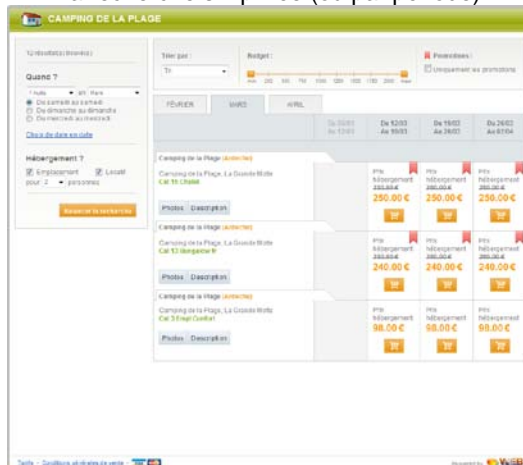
CAMPING DE LA PLAGE

12 résultat(s) trouvé(s)

Quand ?

7 nuits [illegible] Mars

Du samedi au samedi
Du dimanche au dimanche
Du mercredi au mercredi

Choix de date en cours

Hébergement ?

Emplacement Locatif
pour 2 personnes

Relancer la recherche

Trier par :
Tri

Budget :

Promotions :
Uniquement les promotions

FÉVRIER
MARS
AVRIL

| | Du 05/03 Au 12/03 | Du 12/03 Au 19/03 | Du 19/03 Au 26/03 | Du 26/03 Au 02/04 |
|---|---|---|---|---|
| Camping de la Plage (Ardèche) | | | | |
| Camping de la Plage, La Grande Motte<br>Cat 11 Chalet<br>Photos Description | | Prix hébergement ~~350.00 €~~ 250.00 € | Prix hébergement ~~350.00 €~~ 250.00 € | Prix hébergement ~~350.00 €~~ 250.00 € |
| Camping de la Plage (Ardèche) | | | | |
| Camping de la Plage, La Grande Motte<br>Cat 12 Bungalow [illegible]<br>Photos Description | | Prix hébergement ~~280.00 €~~ 240.00 € | Prix hébergement ~~280.00 €~~ 240.00 € | Prix hébergement ~~280.00 €~~ 240.00 € |
| Camping de la Plage (Ardèche) | | | | |
| Camping de la Plage, La Grande Motte<br>Cat 3 Empl Confort<br>Photos Description | | Prix hébergement 98.00 € | Prix hébergement 98.00 € | Prix hébergement 98.00 € |

Tarifs - Conditions générales de vente

Powered by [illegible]